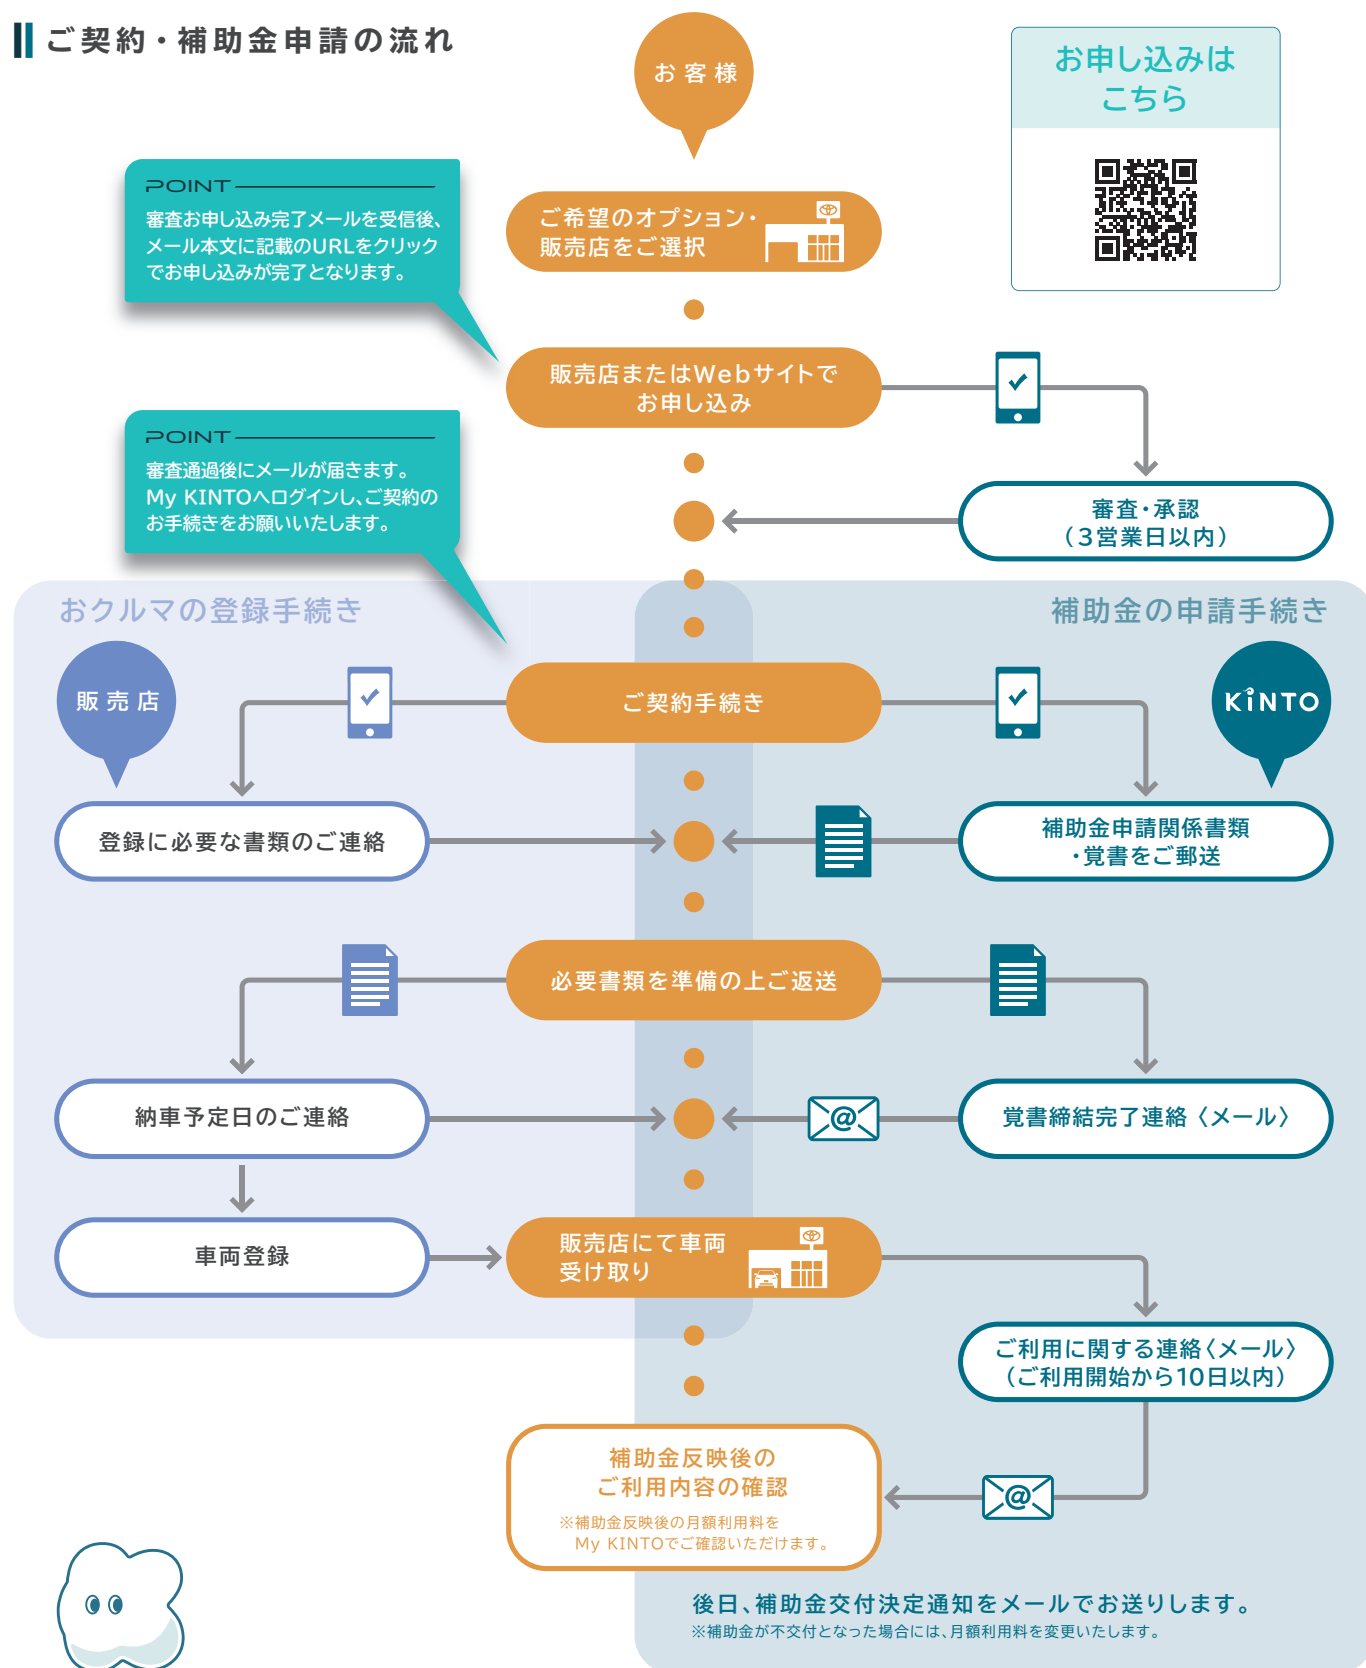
ご契約・補助金申請の流れ

お客様

お申し込みは
こちら

POINT
審査お申し込み完了メールを受信後、メール本文に記載のURLをクリックでお申し込みが完了となります。

ご希望のオプション・
販売店をご選択

販売店またはWebサイトで
お申し込み

POINT
審査通過後にメールが届きます。
My KINTOへログインし、ご契約のお手続きをお願いいたします。

審査・承認
（3営業日以内）

おクルマの登録手続き

補助金の申請手続き

販売店

KINTO

ご契約手続き

登録に必要な書類のご連絡

補助金申請関係書類
・覚書をご郵送

必要書類を準備の上ご返送

納車予定日のご連絡

覚書締結完了連絡〈メール〉

車両登録

販売店にて車両
受け取り

ご利用に関する連絡〈メール〉
（ご利用開始から10日以内）

補助金反映後の
ご利用内容の確認
※補助金反映後の月額利用料を
My KINTOでご確認いただけます。

後日、補助金交付決定通知をメールでお送りします。
※補助金が不交付となった場合には、月額利用料を変更いたします。